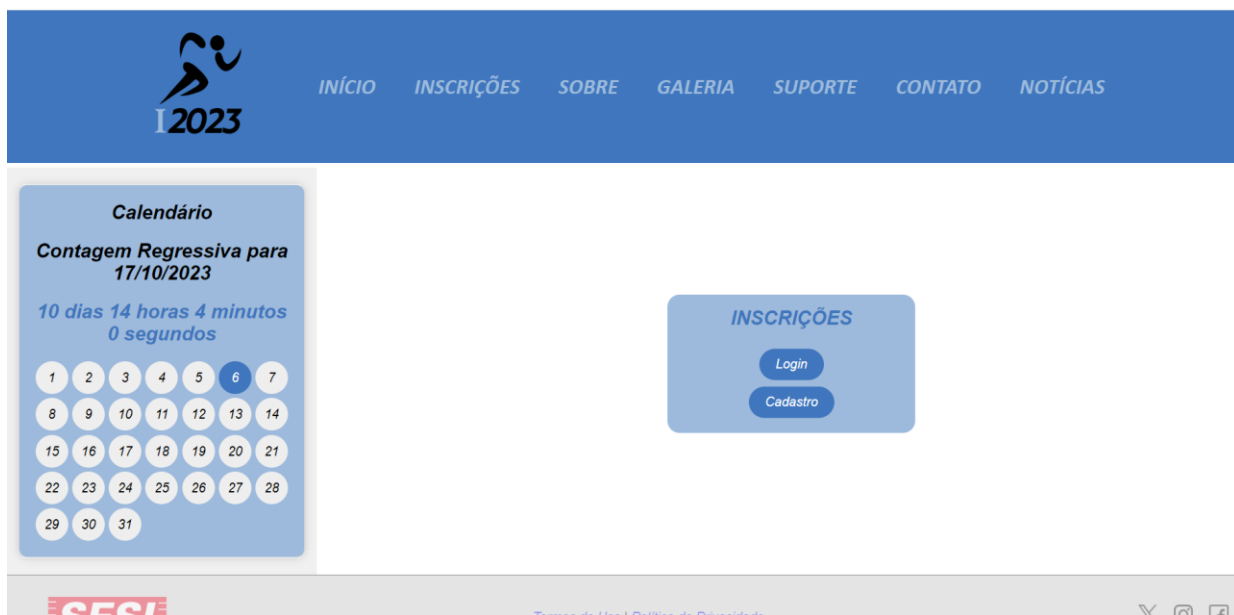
I2023

INÍCIO INSCRIÇÕES SOBRE GALERIA SUPORTE CONTATO NOTÍCIAS

Calendário

Contagem Regressiva para 17/10/2023

10 dias 14 horas 4 minutos 0 segundos

| 1 | 2 | 3 | 4 | 5 | 6 | 7 |
|---|---|---|---|---|---|---|
| 8 | 9 | 10 | 11 | 12 | 13 | 14 |
| 15 | 16 | 17 | 18 | 19 | 20 | 21 |
| 22 | 23 | 24 | 25 | 26 | 27 | 28 |
| 29 | 30 | 31 | | | | |

INSCRIÇÕES

Login

Cadastro

SESI

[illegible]